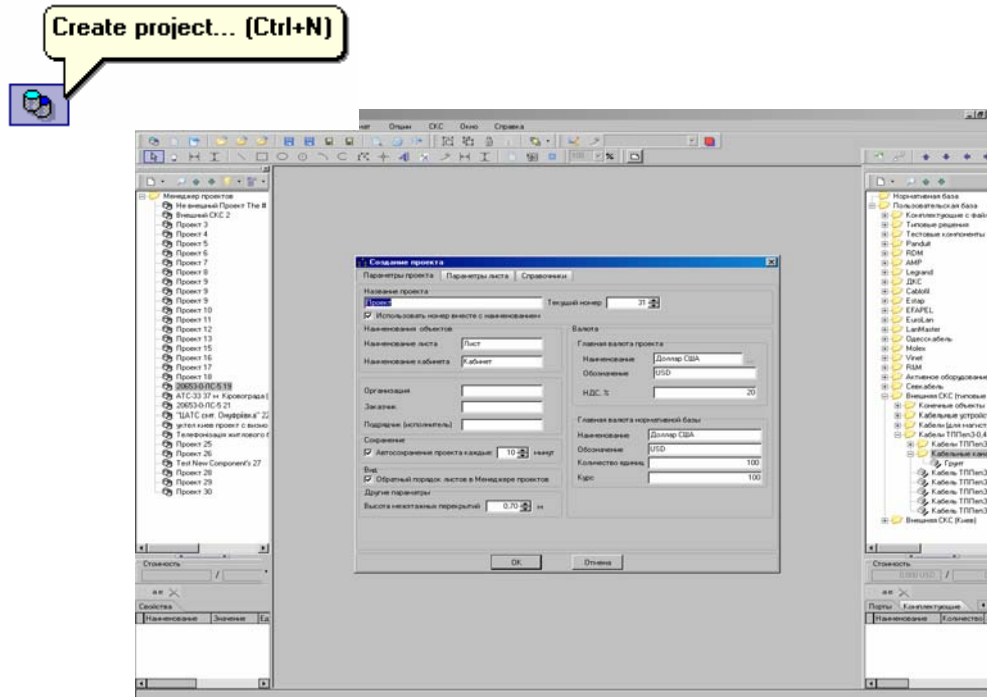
Create project... (Ctrl+N)

Опции СКС Окно Справка

Менеджер проектов
Не внешний Проект The #
Внешний СКС 2
Проект 3
Проект 4
Проект 5
Проект 6
Проект 7
Проект 8
Проект 9
Проект 9
Проект 9
Проект 10
Проект 11
Проект 12
Проект 13
Проект 15
Проект 16
Проект 17
Проект 18
20653-0-ЛС-5 19
АТС-33 37 н. Кировограда
20653-0-ЛС-5 21
"ЦАТС сел. Онуфріївка" 22
уктел киев проект с внешн
Телефонизация жилого
Проект 25
Проект 26
Test New Component's 27
Проект 28
Проект 29
Проект 30

Стоимость
Свойства
Наименование Значение Ед

Создание проекта
Параметры проекта | Параметры листа | Справочники
Название проекта
Проект
Текущий номер 31
Использовать номер вместе с наименованием
Наименования объектов
Наименование листа Лист
Наименование кабинета Кабинет
Организация
Заказчик
Подрядчик (исполнитель)
Сохранение
Автосохранение проекта каждые 10 минут
Вид
Обратный порядок листов в Менеджере проектов
Другие параметры
Высота межэтажных перекрытий 0.70 м
Валюта
Главная валюта проекта
Наименование Доллар США
Обозначение USD
НДС, % 20
Главная валюта нормативной базы
Наименование Доллар США
Обозначение USD
Количество единиц 100
Курс 100
OK Отмена

Нормативная база
Пользовательская база
Комплектующие с файл
Типовые решения
Тестовые компоненты
Panduit
RDM
AMP
Legrand
ДКС
Cablofil
Estap
EFAPEL
EuroLan
LanMaster
Одесскабель
Molex
Vinet
R&M
Активное оборудование
Севкабель
Внешняя СКС (типовые
Конечные объекты
Кабельные устройс
Кабели для магист
Кабели ТППэп3-0,4
Кабель ТППэп3
Кабельные кана
Грунт
Кабель ТППэп3
Кабель ТППэп3
Кабель ТППэп3
Кабель ТППэп3
Внешняя СКС (Киев)

Стоимость
0.000 USD
Порты Комплектующие
Наименование Количество